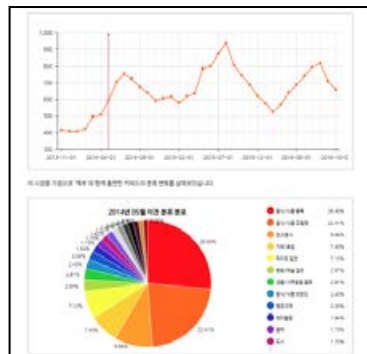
1,000
900
800
700
600
500
400
300

2014-11-01
2014-04-01
2015-06-01
2015-02-01
2015-07-01
2015-12-01
2016-10-0

이 시점을 기준으로 '목록'의 항목 출현한 카테고리 분류 변화를 살펴보았습니다.

2014년 05월 이전 분류 통계

26.40%
22.91%
9.66%
7.13%
2.91%
2.48%
2.05%
1.70%
1.10%

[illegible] 26.40%
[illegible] 22.91%
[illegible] 9.66%
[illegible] 7.40%
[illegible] 7.13%
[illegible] 2.91%
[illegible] 2.48%
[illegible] 2.48%
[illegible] 2.05%
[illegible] 1.84%
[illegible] 1.70%
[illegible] 1.70%